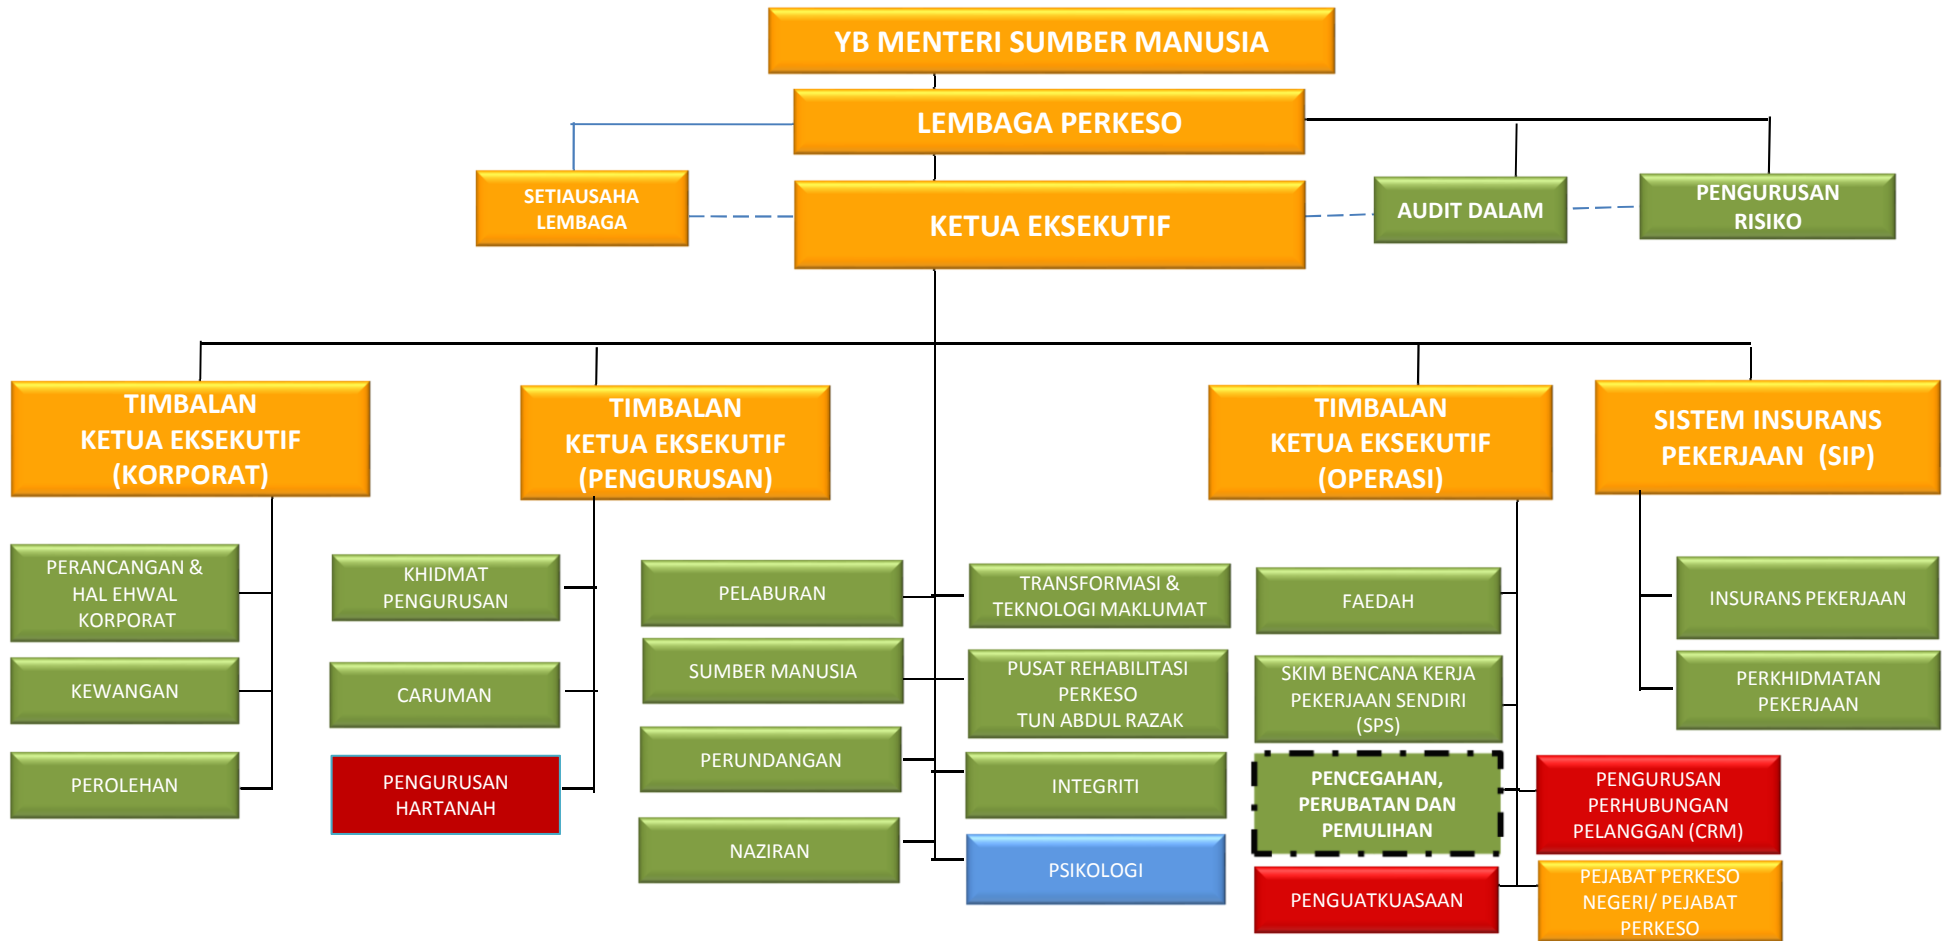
YB MENTERI SUMBER MANUSIA

LEMBAGA PERKESO

SETIAUSAHA LEMBAGA

KETUA EKSEKUTIF

AUDIT DALAM

PENGURUSAN RISIKO

TIMBALAN KETUA EKSEKUTIF (KORPORAT)

TIMBALAN KETUA EKSEKUTIF (PENGURUSAN)

TIMBALAN KETUA EKSEKUTIF (OPERASI)

SISTEM INSURANS PEKERJAAN (SIP)

PERANCANGAN & HAL EHWAL KORPORAT

KEWANGAN

PEROLEHAN

KHIDMAT PENGURUSAN

CARUMAN

PENGURUSAN HARTANAH

PELABURAN

SUMBER MANUSIA

PERUNDANGAN

NAZIRAN

TRANSFORMASI & TEKNOLOGI MAKLUMAT

PUSAT REHABILITASI PERKESO TUN ABDUL RAZAK

INTEGRITI

PSIKOLOGI

FAEDAH

SKIM BENCANA KERJA PEKERJAAN SENDIRI (SPS)

PENCEGAHAN, PERUBATAN DAN PEMULIHAN

PENGUATKUASAAN

PENGURUSAN PERHUBUNGAN PELANGGAN (CRM)

PEJABAT PERKESO NEGERI/ PEJABAT PERKESO

INSURANS PEKERJAAN

PERKHIDMATAN PEKERJAAN